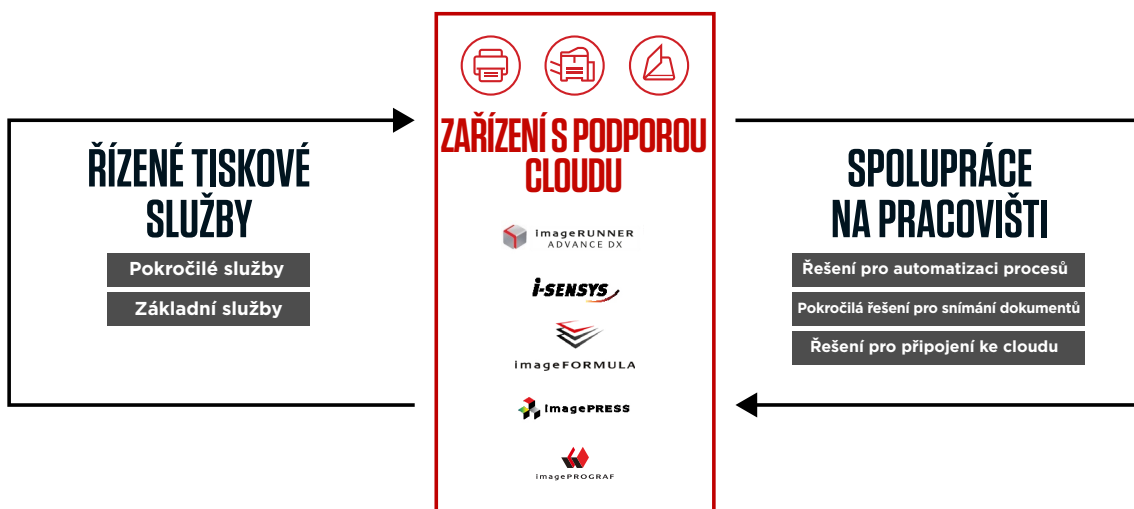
ŘÍZENÉ TISKOVÉ SLUŽBY

Pokročilé služby

Základní služby

ZAŘÍZENÍ S PODPOROU CLOUDU

imageRUNNER ADVANCE DX

i-SENSYS

imageFORMULA

imagePRESS

imagePROGRAF

SPOLUPRÁCE NA PRACOVIŠTI

Řešení pro automatizaci procesů

Pokročilá řešení pro snímání dokumentů

Řešení pro připojení ke cloudu